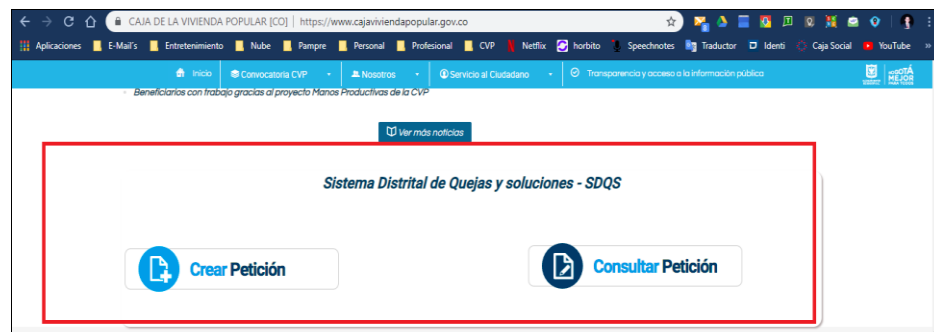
CAJA DE LA VIVIENDA POPULAR [CO] | https://www.cajaviviendapopular.gov.co

Aplicaciones E-Mail's Entretenimiento Nube Pampre Personal Profesional CVP Netflix horbito Speechnotes Traductor Identi Caja Social YouTube »

Inicio Convocatoria CVP Nosotros Servicio al Ciudadano Transparencia y acceso a la información pública

BOGOTÁ MEJOR PARA TODOS

Beneficiarios con trabajo gracias al proyecto Manos Productivas de la CVP

Ver más noticias

Sistema Distrital de Quejas y soluciones - SDQS

Crear Petición

Consultar Petición